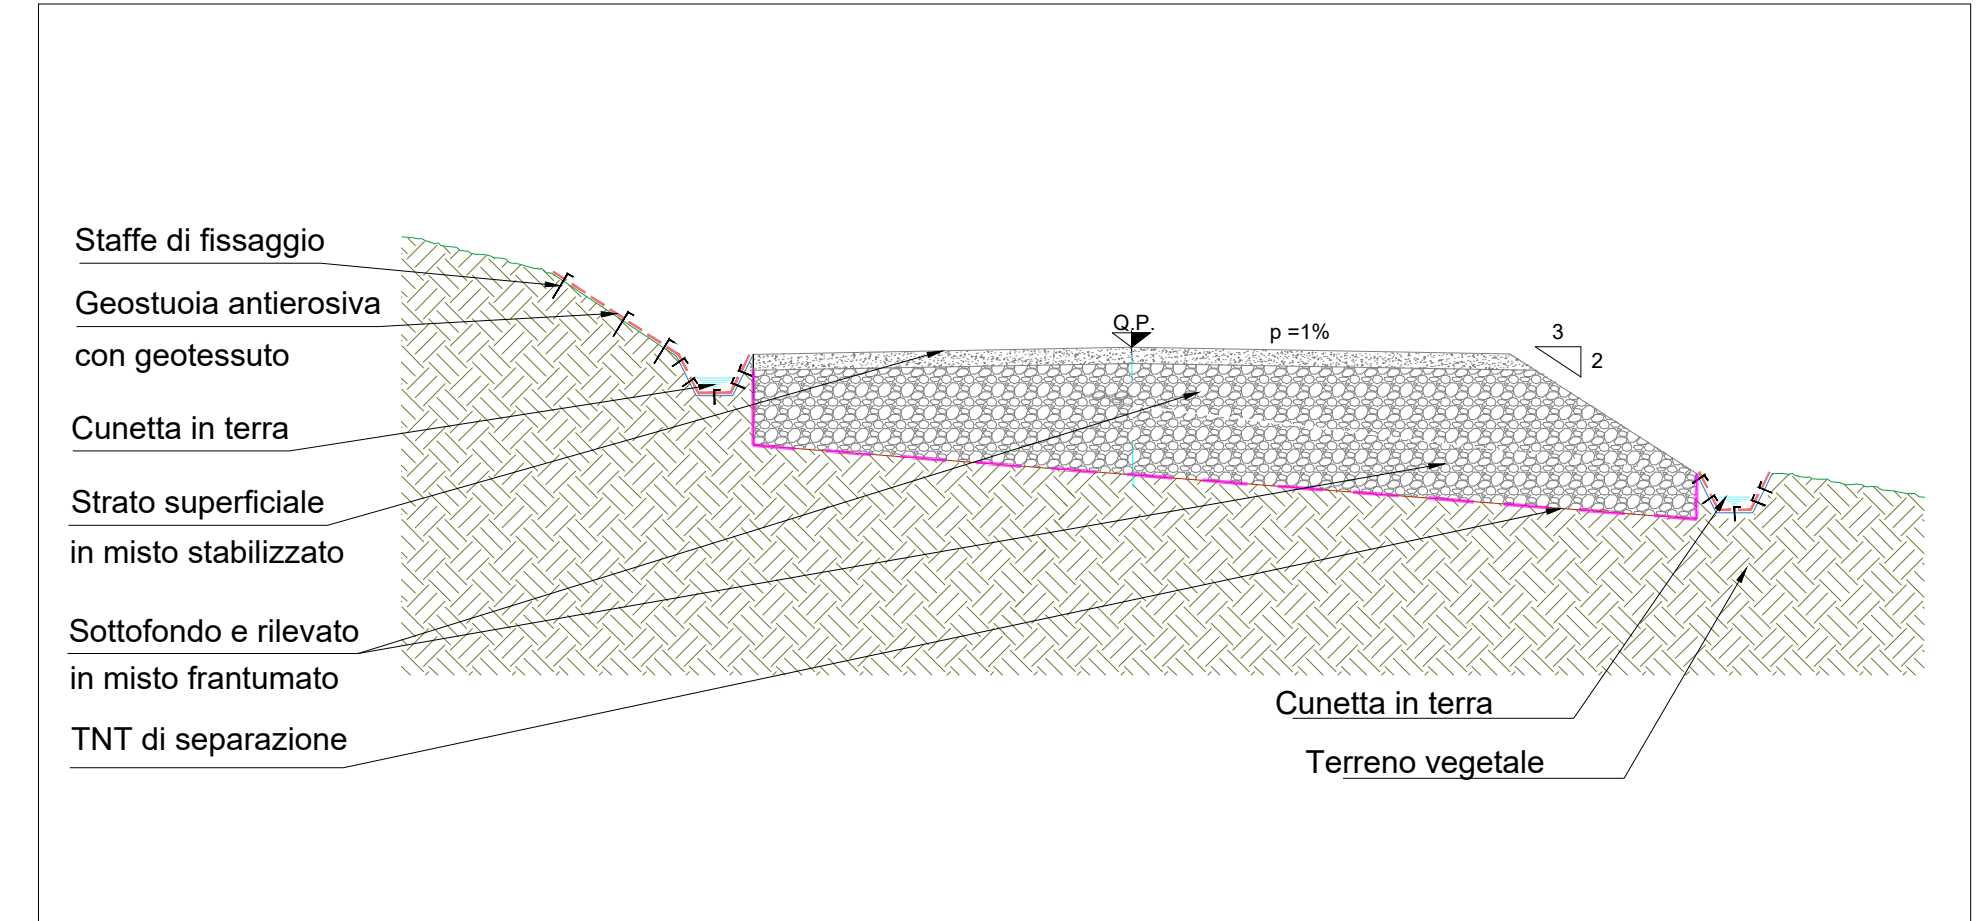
Staffe di fissaggio

Geostuoia antierosiva con geotessuto

Cunetta in terra

Strato superficiale in misto stabilizzato

Sottofondo e rilevato in misto frantumato

TNT di separazione

Q.P.

p =1%

3

2

Cunetta in terra

Terreno vegetale